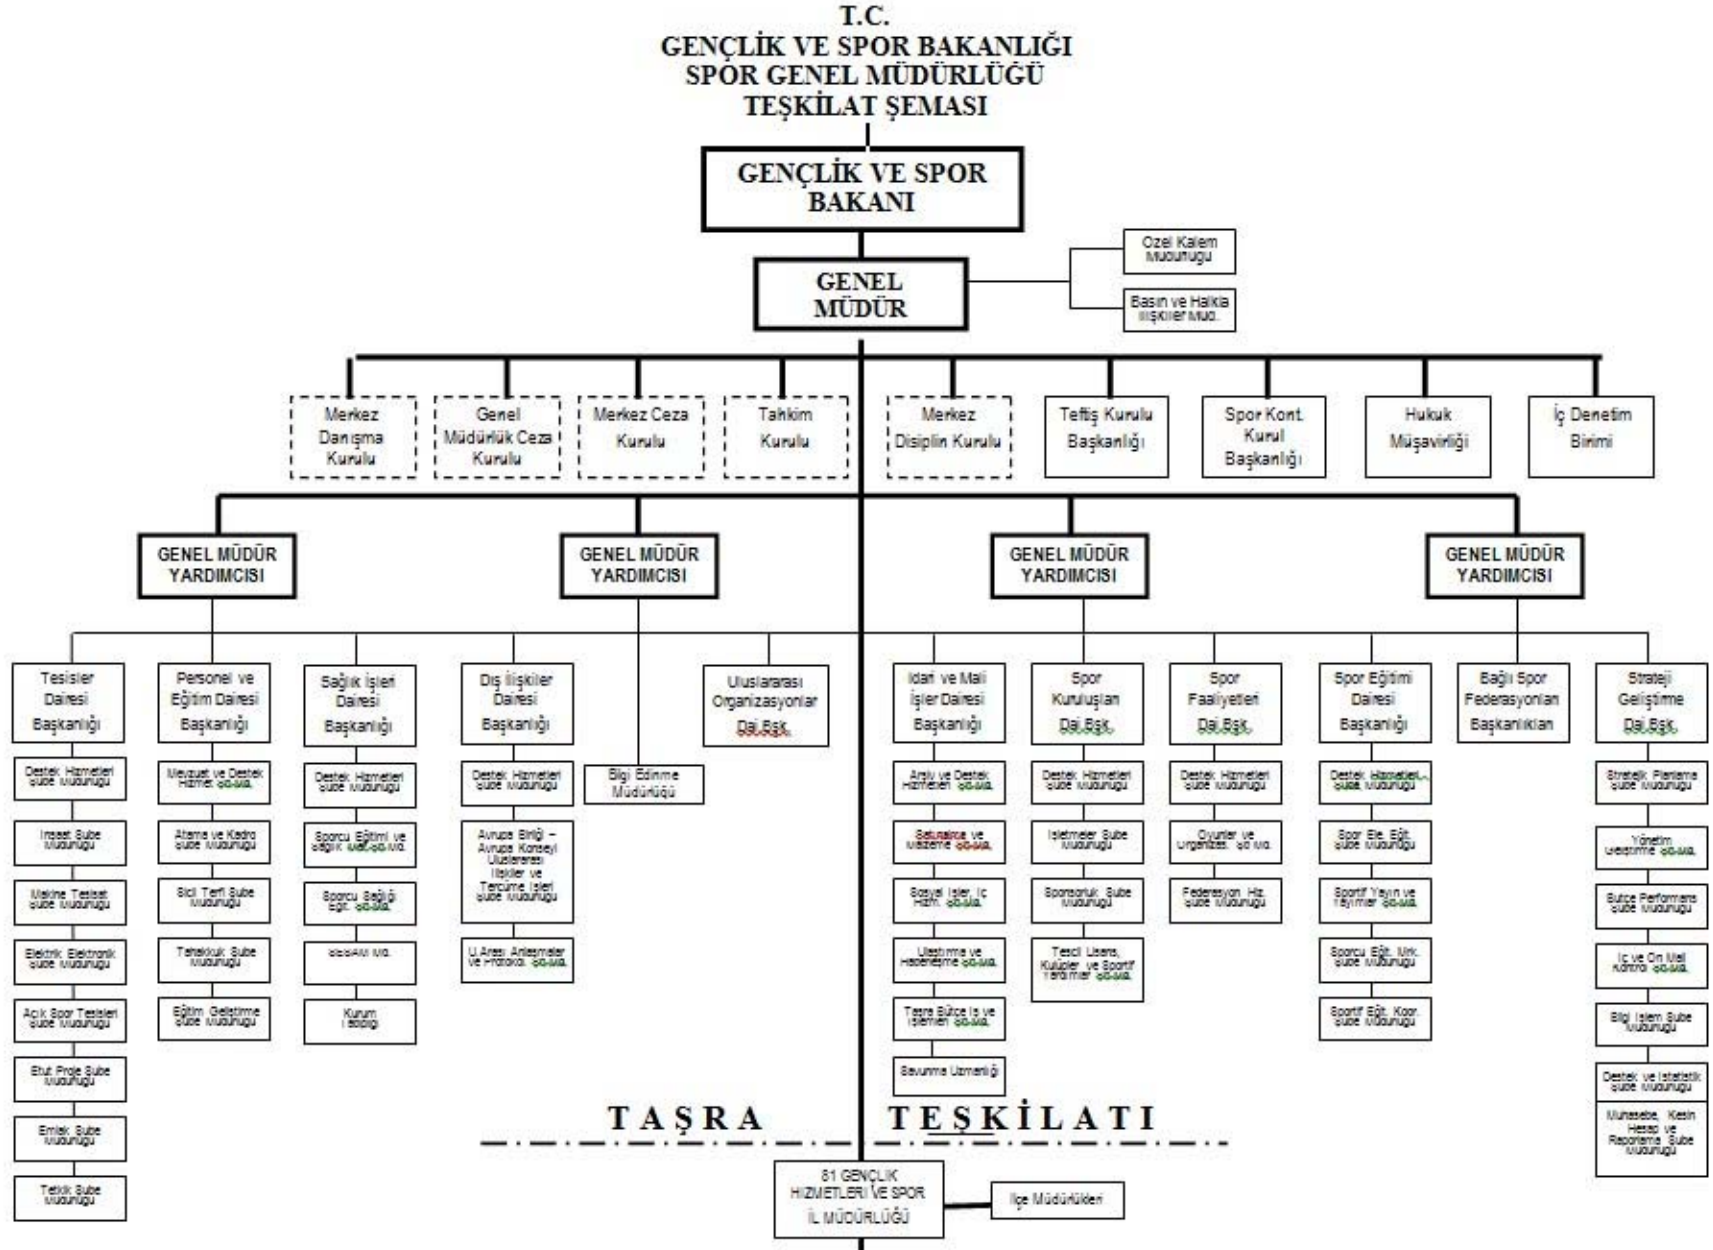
T.C.
GENÇLİK VE SPOR BAKANLIĞI
SPOR GENEL MÜDÜRLÜĞÜ
TEŞKİLAT ŞEMASI

GENÇLİK VE SPOR BAKANI

GENEL MÜDÜR

Özel Kalem Müdürlüğü

Basın ve Halkla İlişkiler Müd.

Merkez Danışma Kurulu

Genel Müdürlük Ceza Kurulu

Merkez Ceza Kurulu

Tahkim Kurulu

Merkez Disiplin Kurulu

Teftiş Kurulu Başkanlığı

Spor Kont. Kurul Başkanlığı

Hukuk Müşavirliği

İç Denetim Birimi

GENEL MÜDÜR YARDIMCISI

GENEL MÜDÜR YARDIMCISI

GENEL MÜDÜR YARDIMCISI

GENEL MÜDÜR YARDIMCISI

Tesisler Dairesi Başkanlığı
Destek Hizmetleri Şube Müdürlüğü
İnşaat Şube Müdürlüğü
Makine Tesisat Şube Müdürlüğü
Elektrik Elektronik Şube Müdürlüğü
Açık Spor Tesisleri Şube Müdürlüğü
Etüt Proje Şube Müdürlüğü
Emlak Şube Müdürlüğü
Tetkik Şube Müdürlüğü

Personel ve Eğitim Dairesi Başkanlığı
Mevzuat ve Destek Hizmet Şb.Md.
Atama ve Kadro Şube Müdürlüğü
Sicil Terfi Şube Müdürlüğü
Tahakkuk Şube Müdürlüğü
Eğitim Geliştirme Şube Müdürlüğü

Sağlık İşleri Dairesi Başkanlığı
Destek Hizmetleri Şube Müdürlüğü
Sporcu Eğitimi ve Sağlık Hiz.Şb.Md.
Sporcu Sağlığı Egit. Şb.Md.
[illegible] Md.
Kurum Tabipliği

Dış İlişkiler Dairesi Başkanlığı
Destek Hizmetleri Şube Müdürlüğü
Avrupa Birliği – Avrupa Konseyi Uluslararası İlişkiler ve Tercüme İşleri Şube Müdürlüğü
U.Arası Anlaşmalar ve Protokol Şb.Md.

Bilgi Edinme Müdürlüğü

Uluslararası Organizasyonlar Dai.Bşk.

İdari ve Mali İşler Dairesi Başkanlığı
Arşiv ve Destek Hizmetleri Şb.Md.
Satınalma ve Malzeme Şb.Md.
Sosyal İşler, İç Hizm. Şb.Md.
Ulaştırma ve Haberleşme Şb.Md.
Taşra Bütçe İş ve İşlemleri Şb.Md.
Savunma Uzmanlığı

Spor Kuruluşları Dai.Bşk.
Destek Hizmetleri Şube Müdürlüğü
İşletmeler Şube Müdürlüğü
Sponsorluk Şube Müdürlüğü
Tescil Lisans, Kulüpler ve Sportif Yardımlar Şb.Md.

Spor Faaliyetleri Dai.Bşk.
Destek Hizmetleri Şube Müdürlüğü
Oyunlar ve Organizas. Şb.Md.
Federasyon Hiz. Şube Müdürlüğü

Spor Eğitimi Dairesi Başkanlığı
Destek Hizmetleri Şube Müdürlüğü
Spor Ele. Eğit. Şube Müdürlüğü
Sportif Yayın ve Yayımlar Şb.Md.
Sporcu Eğit. Mrk. Şube Müdürlüğü
Sportif Eğt. Koor. Şube Müdürlüğü

Bağlı Spor Federasyonları Başkanlıkları

Strateji Geliştirme Dai.Bşk.
Stratejik Planlama Şube Müdürlüğü
Yönetim Geliştirme Şb.Md.
Bütçe Performans Şube Müdürlüğü
İç ve Ön Mali Kontrol Şb.Md.
Bilgi İşlem Şube Müdürlüğü
Destek ve İstatistik Şube Müdürlüğü
Muhasebe, Kesin Hesap ve Raporlama Şube Müdürlüğü

TAŞRA TEŞKİLATI

81 GENÇLİK HİZMETLERİ VE SPOR İL MÜDÜRLÜĞÜ

İlçe Müdürlükleri